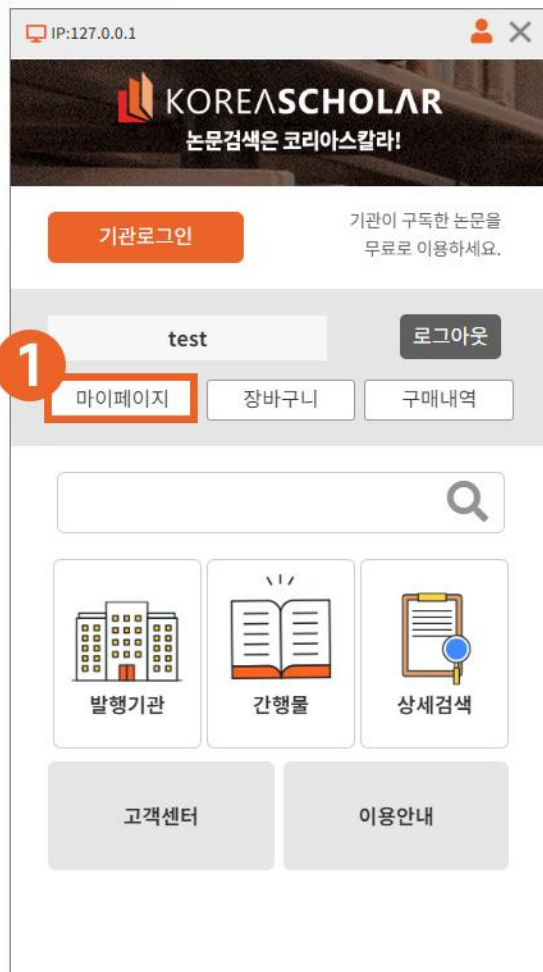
IP:127.0.0.1

KOREASCHOLAR
논문검색은 코리아스칼라!

기관로그인

기관이 구독한 논문을 무료로 이용하세요.

test

로그아웃

1

마이페이지

장바구니

구매내역

발행기관

간행물

상세검색

고객센터

이용안내